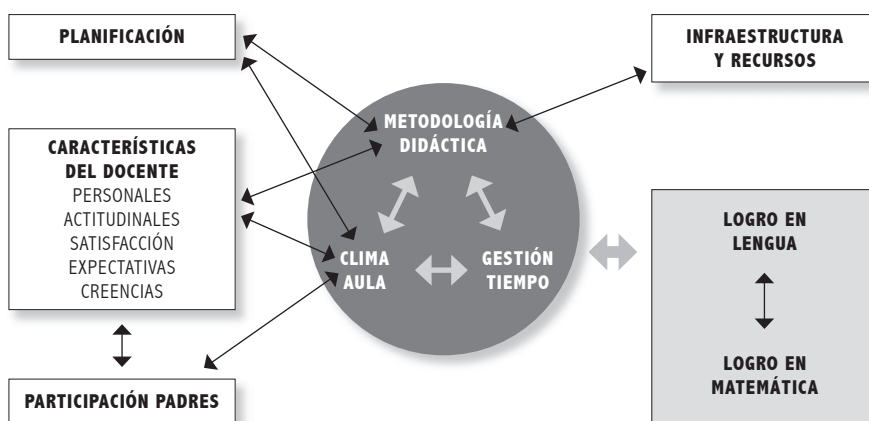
PLANIFICACIÓN

INFRAESTRUCTURA Y RECURSOS

METODOLOGÍA DIDÁCTICA

CARACTERÍSTICAS DEL DOCENTE
PERSONALES
ACTITUDINALES
SATISFACCIÓN
EXPECTATIVAS
CREENCIAS

CLIMA AULA

GESTIÓN TIEMPO

LOGRO EN LENGUA

LOGRO EN MATEMÁTICA

PARTICIPACIÓN PADRES